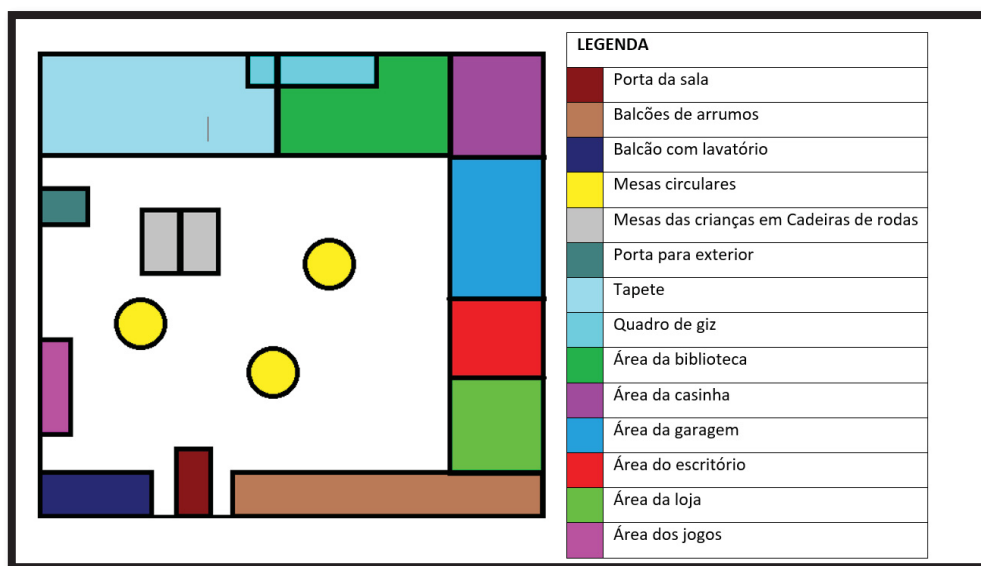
| LEGENDA | |
|---|---|
| | Porta da sala |
| | Balcões de arrumos |
| | Balcão com lavatório |
| | Mesas circulares |
| | Mesas das crianças em Cadeiras de rodas |
| | Porta para exterior |
| | Tapete |
| | Quadro de giz |
| | Área da biblioteca |
| | Área da casinha |
| | Área da garagem |
| | Área do escritório |
| | Área da loja |
| | Área dos jogos |